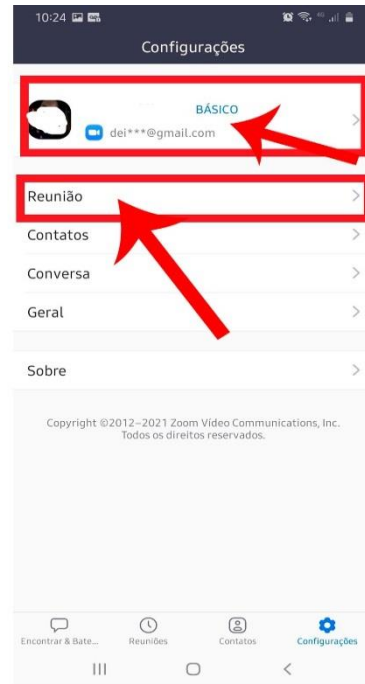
10:24

Configurações

BÁSICO

dei***@gmail.com

Reunião

Contatos

Conversa

Geral

Sobre

Copyright ©2012–2021 Zoom Video Communications, Inc. Todos os direitos reservados.

Encontrar & Bate...
Reuniões
Contatos
Configurações